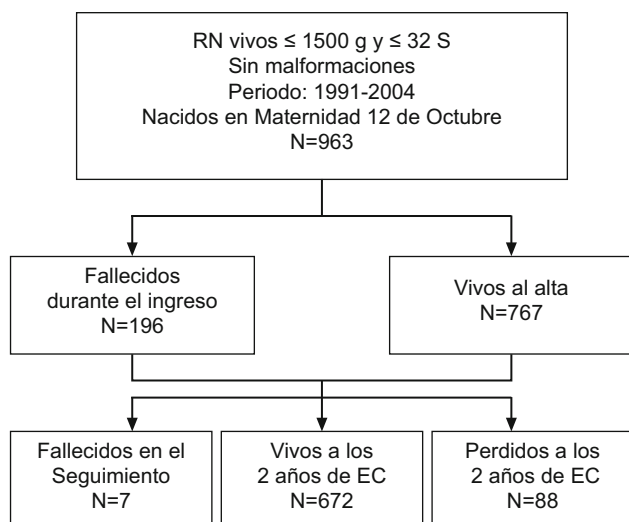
RN vivos ≤ 1500 g y ≤ 32 S
Sin malformaciones
Periodo: 1991-2004
Nacidos en Maternidad 12 de Octubre
N=963

Fallecidos
durante el ingreso
N=196

Vivos al alta
N=767

Fallecidos en el
Seguimiento
N=7

Vivos a los
2 años de EC
N=672

Perdidos a los
2 años de EC
N=88